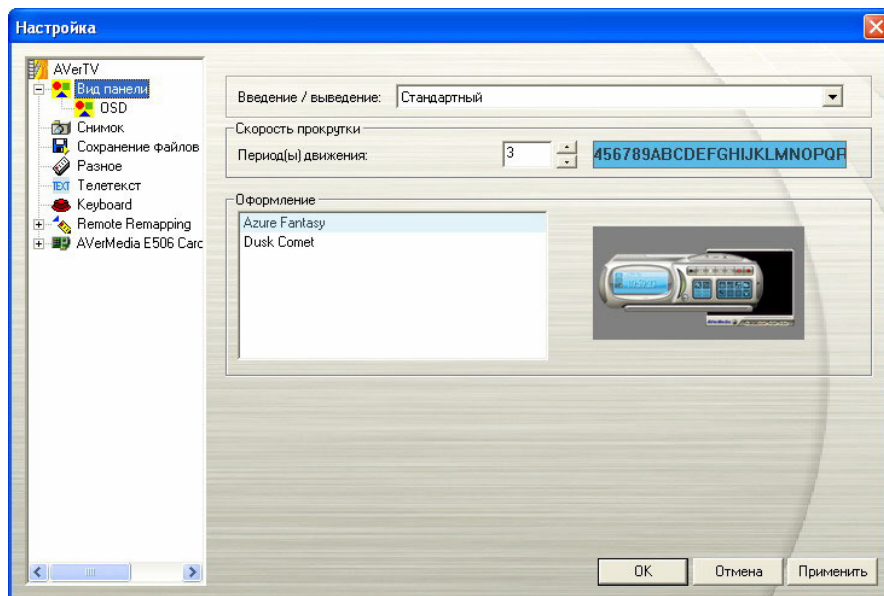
Настройка

AVerTV
Вид панели
OSD
Снимок
Сохранение файлов
Разное
Телетекст
Keyboard
Remote Remapping
AVerMedia E506 Carc

Введение / выведение: Стандартный

Скорость прокрутки
Период(ы) движения: 3
456789ABCDEFGHIJKLMNOPQR

Оформление
Azure Fantasy
Dusk Comet

OK
Отмена
Применить